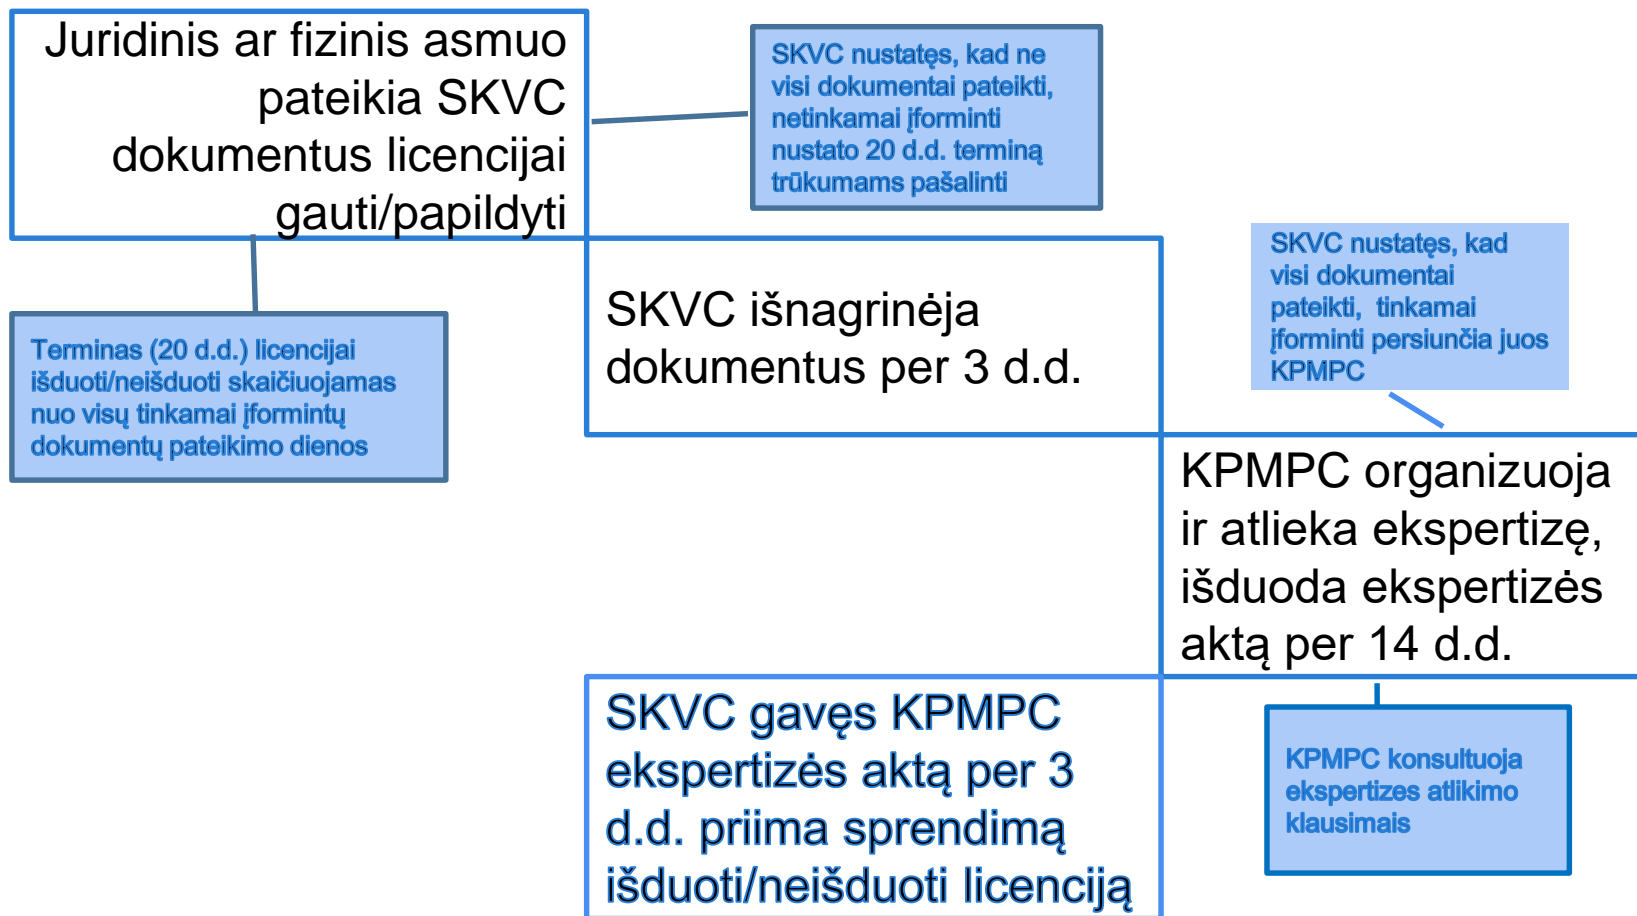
Juridinis ar fizinis asmuo pateikia SKVC dokumentus licencijai gauti/papildyti

SKVC nustatęs, kad ne visi dokumentai pateikti, netinkamai įforminti nustato 20 d.d. terminą trūkumams pašalinti

Terminas (20 d.d.) licencijai išduoti/neišduoti skaičiuojamas nuo visų tinkamai įformintų dokumentų pateikimo dienos

SKVC išnagrinėja dokumentus per 3 d.d.

SKVC nustatęs, kad visi dokumentai pateikti, tinkamai įforminti persiunčia juos KPMPC

KPMPC organizuoja ir atlieka ekspertizę, išduoda ekspertizės aktą per 14 d.d.

SKVC gavęs KPMPC ekspertizės aktą per 3 d.d. priima sprendimą išduoti/neišduoti licenciją

KPMPC konsultuoja ekspertizes atlikimo klausimais